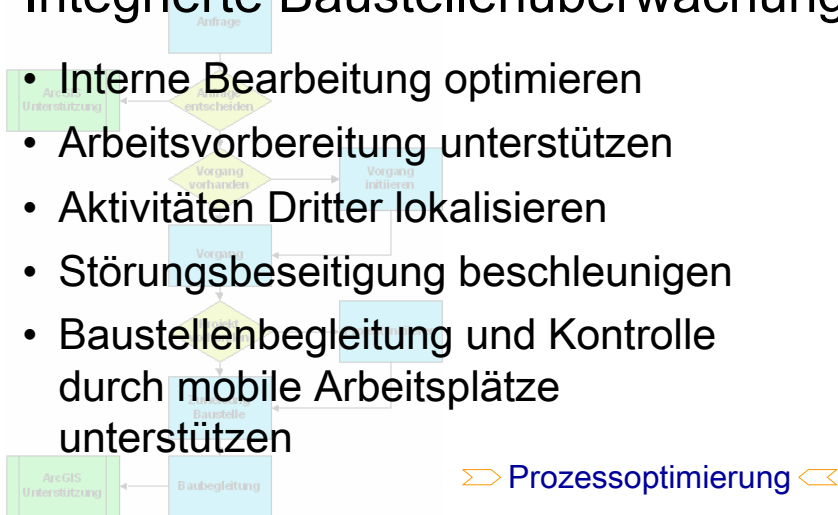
Integrierte Baustellenüberwachung

Anfrage

ArcGIS Unterstützung

Anfrage entscheiden

Vorgang vorhanden

Vorgang initiieren

Vorgang

ArcGIS Unterstützung

Baubegleitung

- Interne Bearbeitung optimieren
- Arbeitsvorbereitung unterstützen
- Aktivitäten Dritter lokalisieren
- Störungsbeseitigung beschleunigen
- Baustellenbegleitung und Kontrolle durch mobile Arbeitsplätze unterstützen

Prozessoptimierung